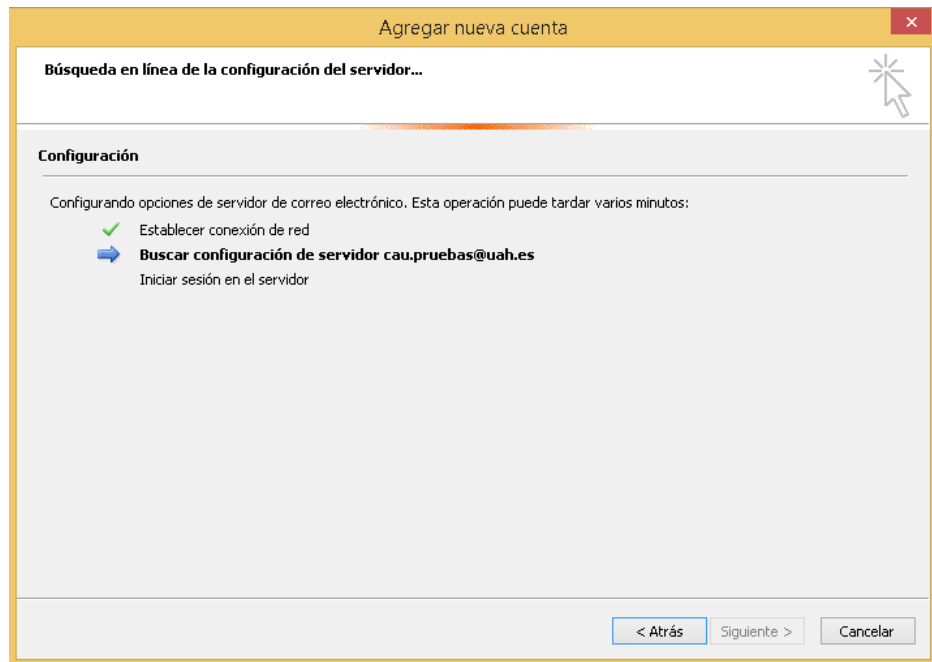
Agregar nueva cuenta

Búsqueda en línea de la configuración del servidor...

Configuración

Configurando opciones de servidor de correo electrónico. Esta operación puede tardar varios minutos:

Establecer conexión de red

Buscar configuración de servidor cau.pruebas@uah.es

Iniciar sesión en el servidor

< Atrás

Siguiente >

Cancelar